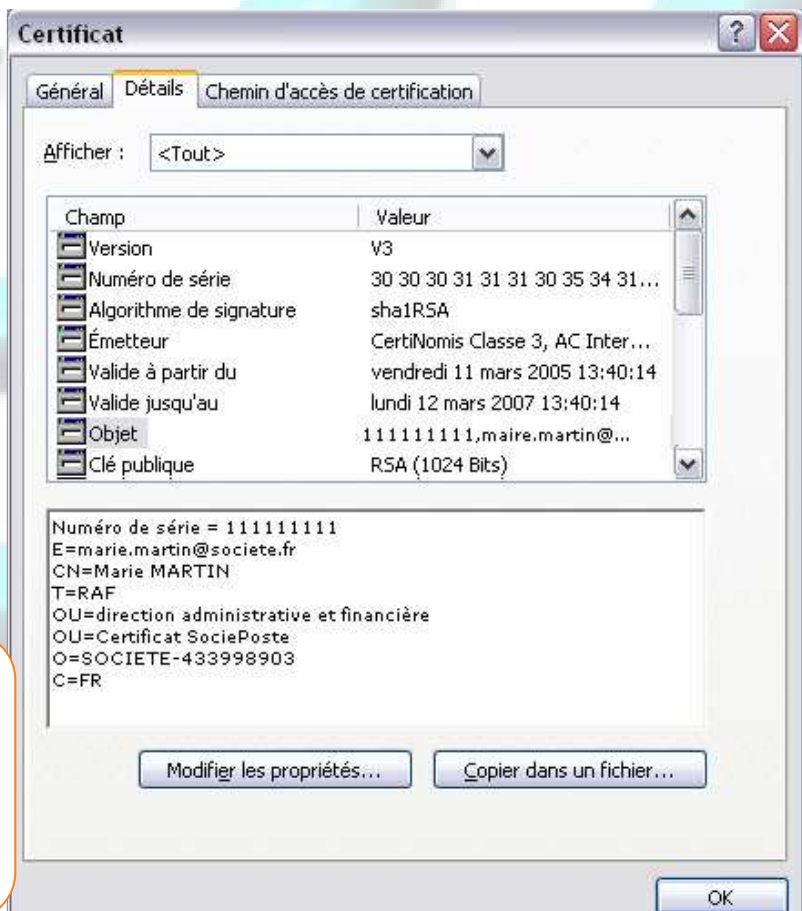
Certificat

Général | Détails | Chemin d'accès de certification

Afficher : <Tout>

| Champ | Valeur |
|---|---|
| Version | V3 |
| Numéro de série | 30 30 30 31 31 31 30 35 34 31... |
| Algorithme de signature | sha1RSA |
| Émetteur | CertiNomis Classe 3, AC Inter... |
| Valide à partir du | vendredi 11 mars 2005 13:40:14 |
| Valide jusqu'au | lundi 12 mars 2007 13:40:14 |
| Objet | 111111111,maire.martin@... |
| Clé publique | RSA (1024 Bits) |

Numéro de série = 111111111
E=marie.martin@societe.fr
CN=Marie MARTIN
T=RAF
OU=direction administrative et financière
OU=Certificat SociePoste
O=SOCIETE-433998903
C=FR

Modifier les propriétés... | Copier dans un fichier...

OK